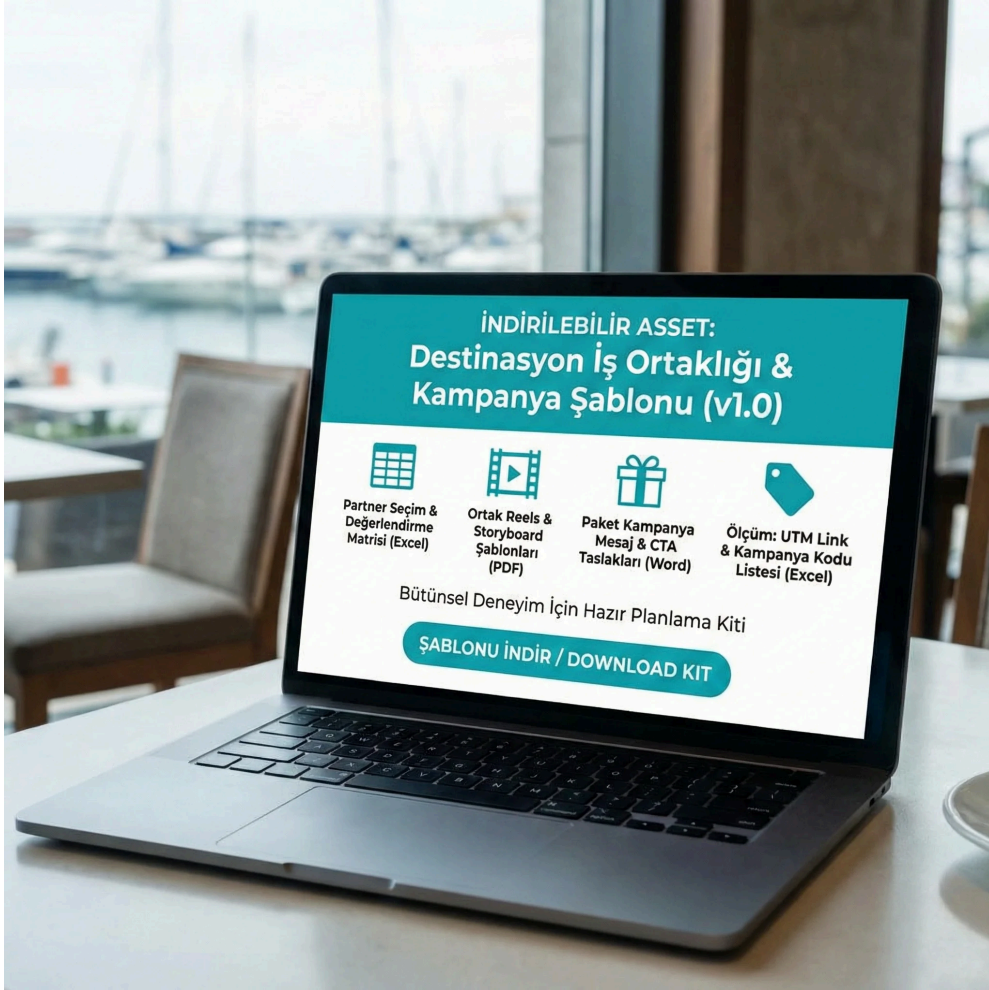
İNDİRİLEBİLİR ASSET:
Destinasyon İş Ortaklığı & Kampanya Şablonu (v1.0)

Partner Seçim & Değerlendirme Matrisi (Excel)

Ortak Reels & Storyboard Şablonları (PDF)

Paket Kampanya Mesaj & CTA Taslakları (Word)

Ölçüm: UTM Link & Kampanya Kodu Listesi (Excel)

Bütünsel Deneyim İçin Hazır Planlama Kiti

ŞABLONU İNDİR / DOWNLOAD KIT